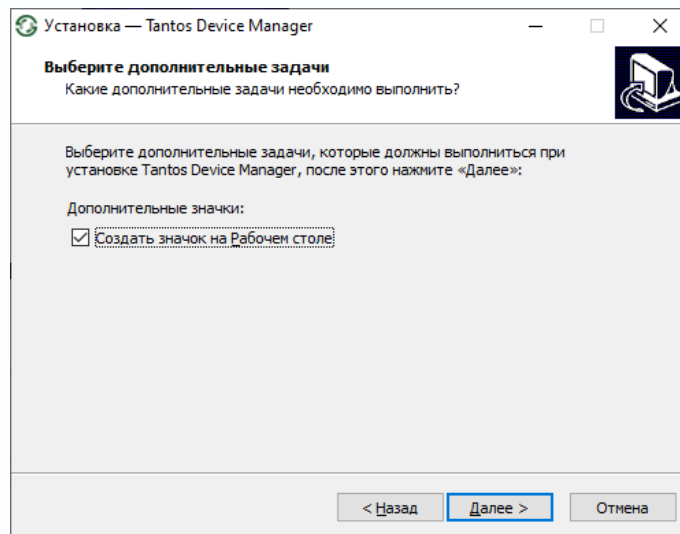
Установка — Tantos Device Manager

Выберите дополнительные задачи
Какие дополнительные задачи необходимо выполнить?

Выберите дополнительные задачи, которые должны выполниться при установке Tantos Device Manager, после этого нажмите «Далее»:

Дополнительные значки:

☑ Создать значок на Рабочем столе

< Назад
Далее >
Отмена